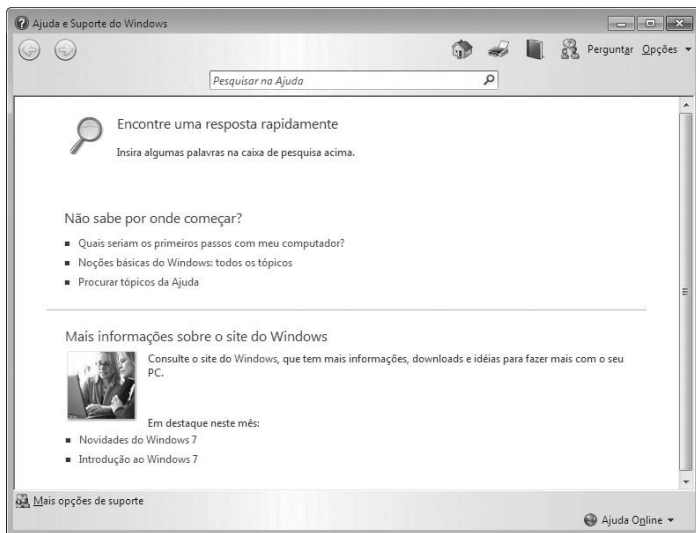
Ajuda e Suporte do Windows

Perguntar Opções

Pesquisar na Ajuda

Encontre uma resposta rapidamente

Insira algumas palavras na caixa de pesquisa acima.

Não sabe por onde começar?

- Quais seriam os primeiros passos com meu computador?
- Noções básicas do Windows: todos os tópicos
- Procurar tópicos da Ajuda

Mais informações sobre o site do Windows

Consulte o site do Windows, que tem mais informações, downloads e idéias para fazer mais com o seu PC.

Em destaque neste mês:

- Novidades do Windows 7
- Introdução ao Windows 7

Mais opções de suporte

Ajuda Online